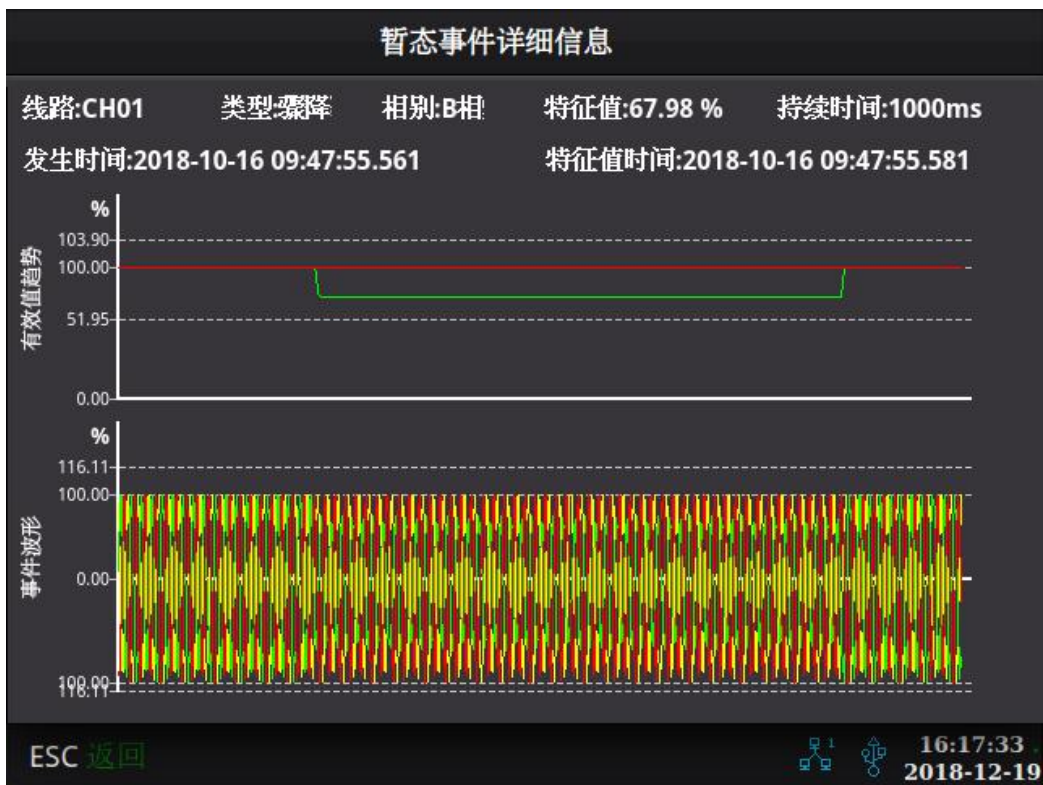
暂态事件详细信息

线路:CH01　类型:暂降　相别:B相　特征值:67.98 %　持续时间:1000ms

发生时间:2018-10-16 09:47:55.561　特征值时间:2018-10-16 09:47:55.581

%
103.90
100.00
有效值趋势
51.95
0.00

%
116.11
100.00
事件波形
0.00
100.00
116.11

ESC 返回

1

16:17:33
2018-12-19